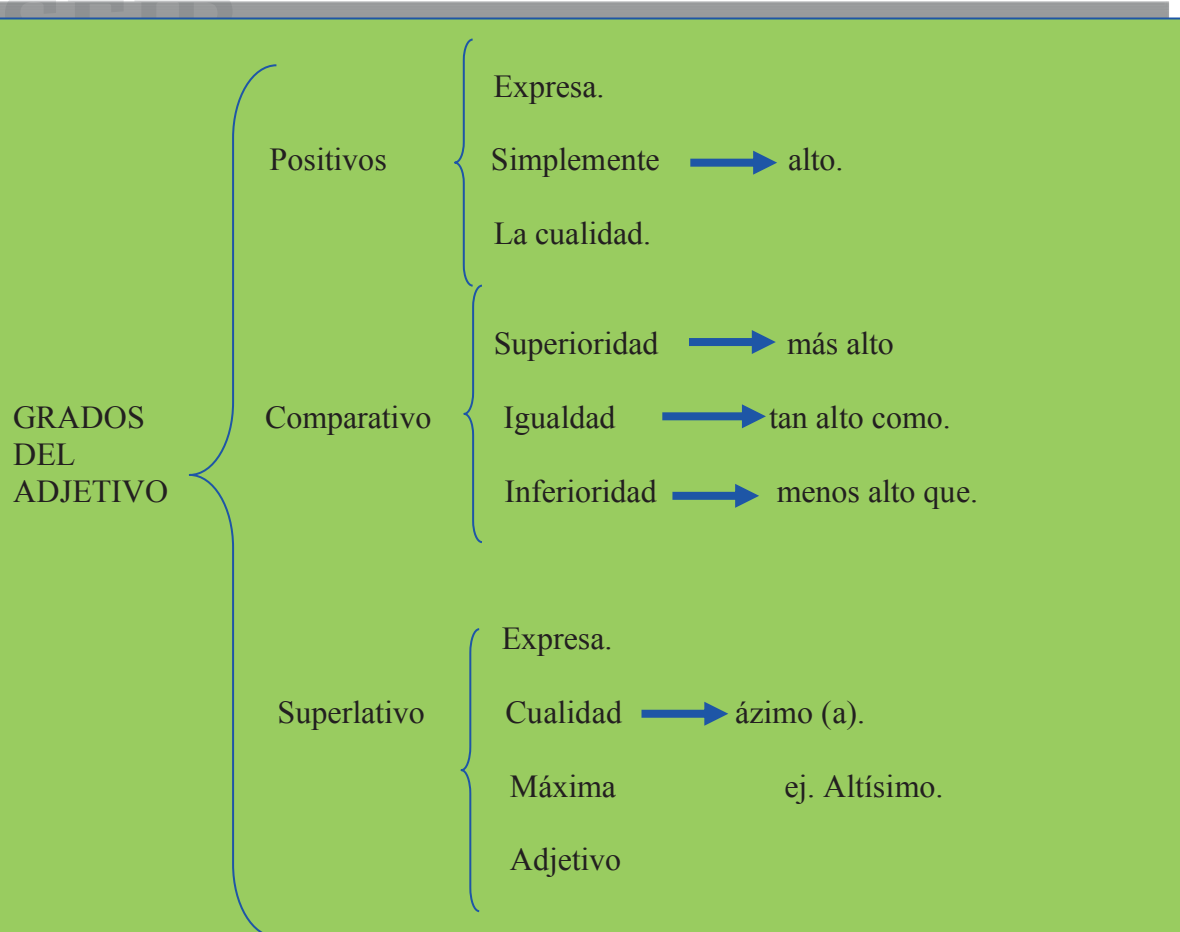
GRADOS DEL ADJETIVO

Positivos

Expresa.

Simplemente → alto.

La cualidad.

Comparativo

Superioridad → más alto

Igualdad → tan alto como.

Inferioridad → menos alto que.

Superlativo

Expresa.

Cualidad → ázimo (a).

Máxima ej. Altísimo.

Adjetivo